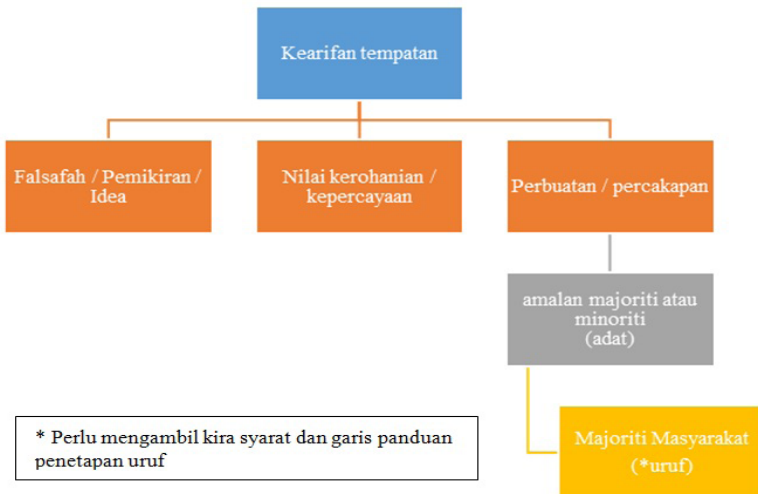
Kearifan tempatan

Falsafah / Pemikiran / Idea

Nilai kerohanian / kepercayaan

Perbuatan / percakapan

amalan majoriti atau minoriti
(adat)

Majoriti Masyarakat
(*uruf)

* Perlu mengambil kira syarat dan garis panduan penetapan uruf